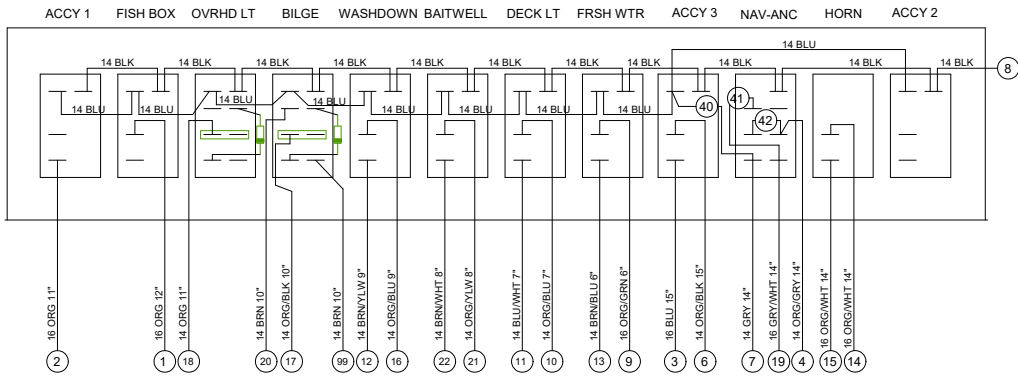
ACCY 1 FISH BOX OVRHD LT BILGE WASHDOWN BAITWELL DECK LT FRSH WTR ACCY 3 NAV-ANC HORN ACCY 2

14 BLU

14 BLK 14 BLK 14 BLK 14 BLK 14 BLK 14 BLK 14 BLK 14 BLK 14 BLK

8

14 BLU 14 BLU 14 BLU 14 BLU 14 BLU 14 BLU 14 BLU 14 BLU 14 BLU

40 41 42

16 ORG 11"
16 ORG 12"
14 ORG 11"
14 BRN 10"
14 ORG/BLK 10"
14 BRN 10"
14 BRN/YLW 9"
14 ORG/BLU 9"
14 BRN/WHT 8"
14 ORG/YLW 8"
14 BLU/WHT 7"
14 ORG/BLU 7"
14 BRN/BLU 6"
16 ORG/GRN 6"
16 BLU 15"
14 ORG/BLK 15"
14 GRY 14"
16 GRY/WHT 14"
14 ORG/GRY 14"
14 ORG/WHT 14"
16 ORG/WHT 14"

2 1 18 20 17 99 12 16 22 21 11 10 13 9 3 6 7 19 4 15 14